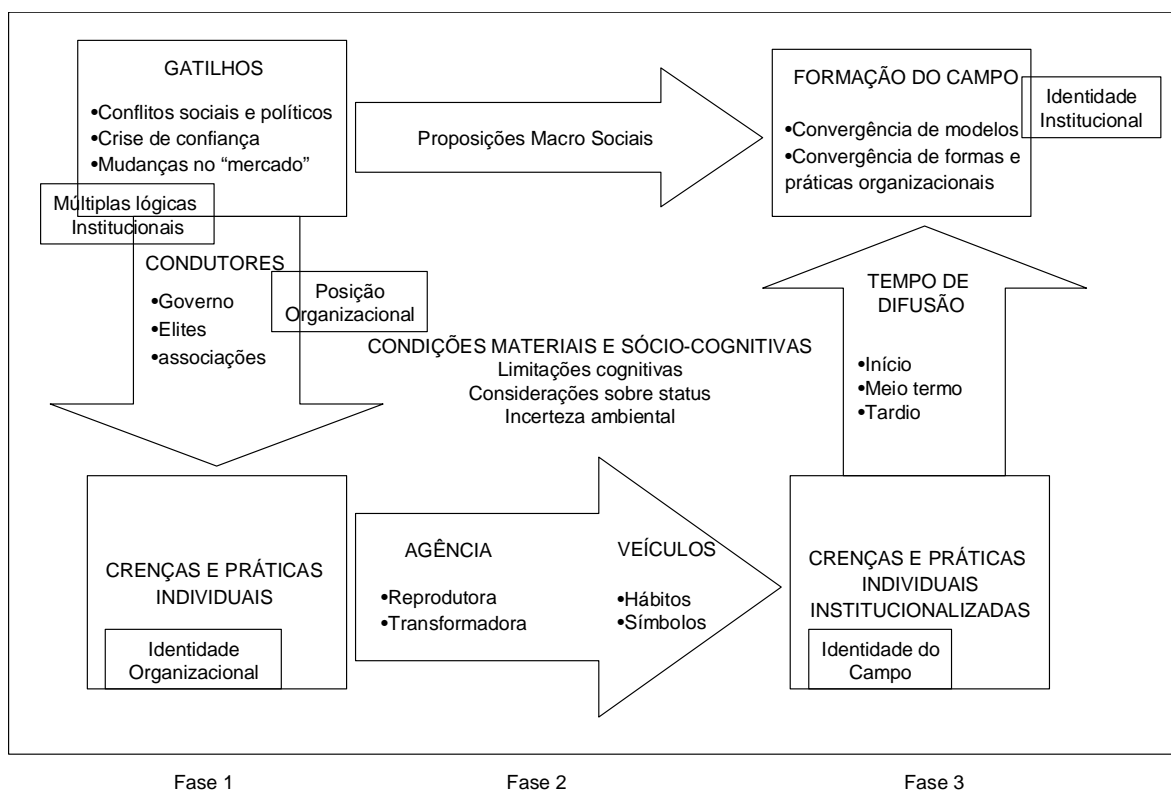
GATILHOS

•Conflitos sociais e políticos
•Crise de confiança
•Mudanças no "mercado"

Múltiplas lógicas Institucionais

Proposições Macro Sociais

FORMAÇÃO DO CAMPO

•Convergência de modelos
•Convergência de formas e práticas organizacionais

Identidade Institucional

CONDUTORES

•Governo
•Elites
•associações

Posição Organizacional

TEMPO DE DIFUSÃO

•Início
•Meio termo
•Tardio

CONDIÇÕES MATERIAIS E SÓCIO-COGNITIVAS
Limitações cognitivas
Considerações sobre status
Incerteza ambiental

CRENÇAS E PRÁTICAS INDIVIDUAIS

Identidade Organizacional

AGÊNCIA

•Reprodutora
•Transformadora

VEÍCULOS

•Hábitos
•Símbolos

CRENÇAS E PRÁTICAS INDIVIDUAIS INSTITUCIONALIZADAS

Identidade do Campo

Fase 1

Fase 2

Fase 3